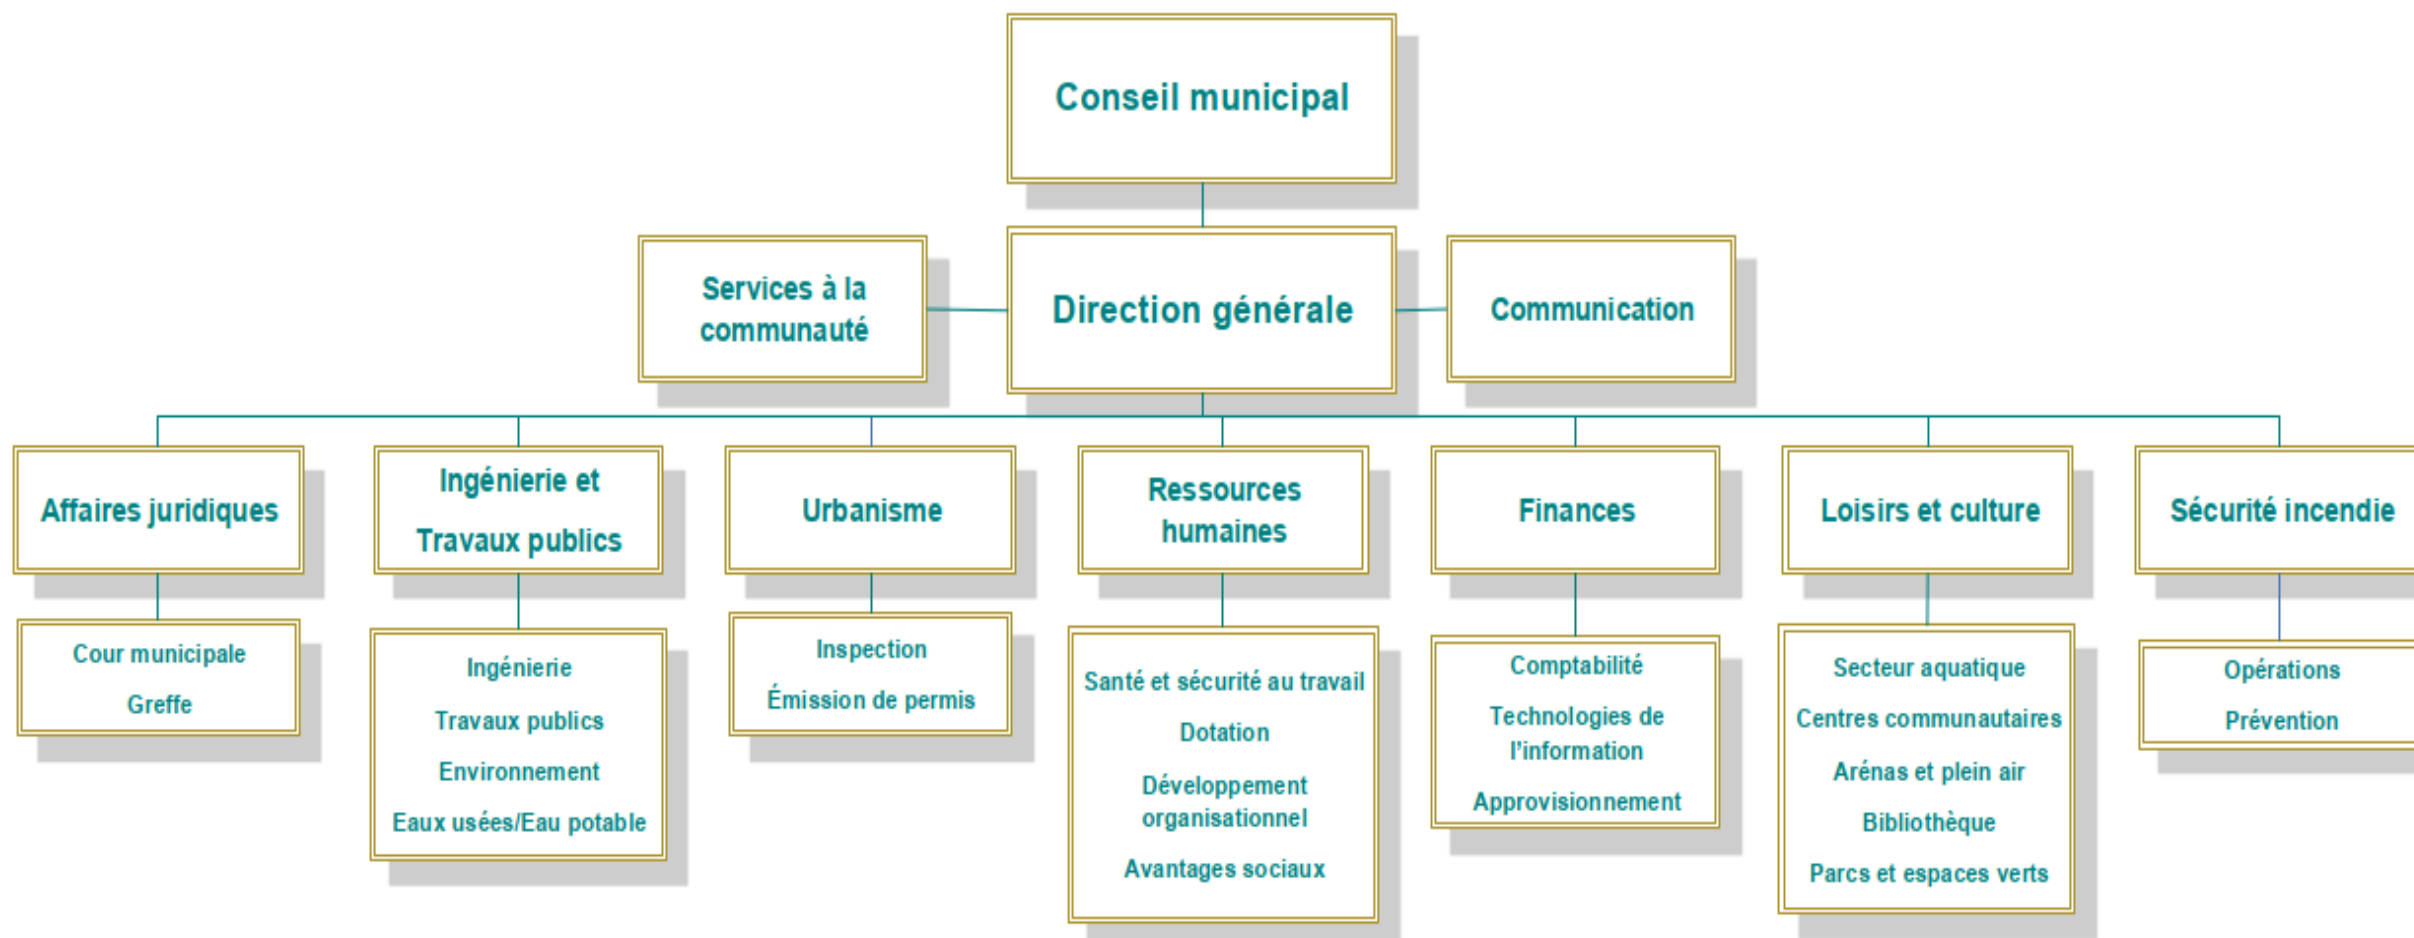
Conseil municipal

Services à la communauté

Direction générale

Communication

Affaires juridiques

Cour municipale
Greffe

Ingénierie et Travaux publics

Ingénierie
Travaux publics
Environnement
Eaux usées/Eau potable

Urbanisme

Inspection
Émission de permis

Ressources humaines

Santé et sécurité au travail
Dotation
Développement organisationnel
Avantages sociaux

Finances

Comptabilité
Technologies de l'information
Approvisionnement

Loisirs et culture

Secteur aquatique
Centres communautaires
Arénas et plein air
Bibliothèque
Parcs et espaces verts

Sécurité incendie

Opérations
Prévention